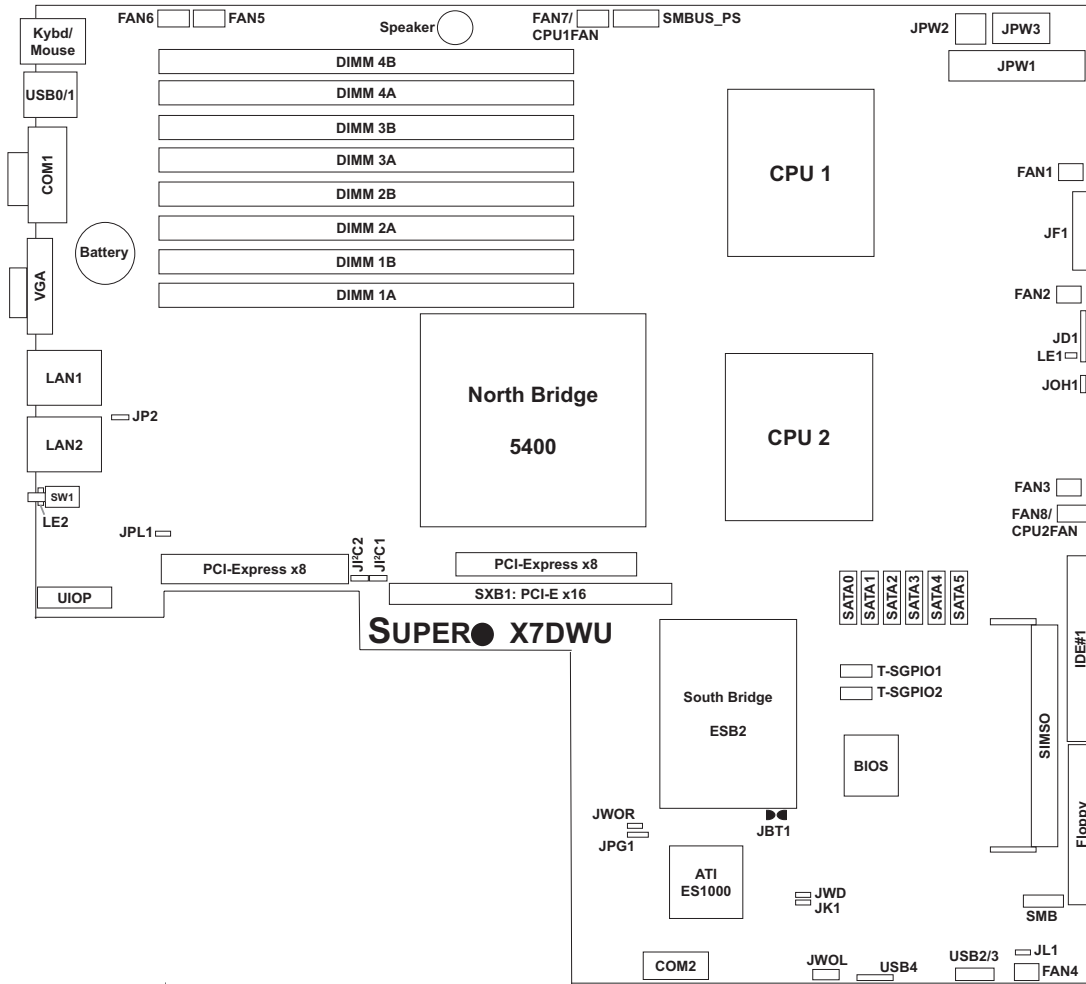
Kybd/ Mouse

FAN6

FAN5

Speaker

FAN7/ CPU1FAN

SMBUS_PS

JPW2

JPW3

JPW1

DIMM 4B

DIMM 4A

DIMM 3B

DIMM 3A

DIMM 2B

DIMM 2A

DIMM 1B

DIMM 1A

USB0/1

COM1

Battery

VGA

CPU 1

FAN1

JF1

FAN2

JD1

LE1

JOH1

LAN1

LAN2

JP2

North Bridge

5400

CPU 2

SW1

LE2

FAN3

FAN8/ CPU2FAN

JPL1

JI²C2

JI²C1

PCI-Express x8

PCI-Express x8

SXB1: PCI-E x16

UIOP

SATA0

SATA1

SATA2

SATA3

SATA4

SATA5

SUPER X7DWU

IDE#1

T-SGPIO1

T-SGPIO2

South Bridge

ESB2

SIMSO

BIOS

JWOR

JBT1

JPG1

Floppy

ATI ES1000

JWD

JK1

SMB

JL1

COM2

JWOL

USB4

USB2/3

FAN4